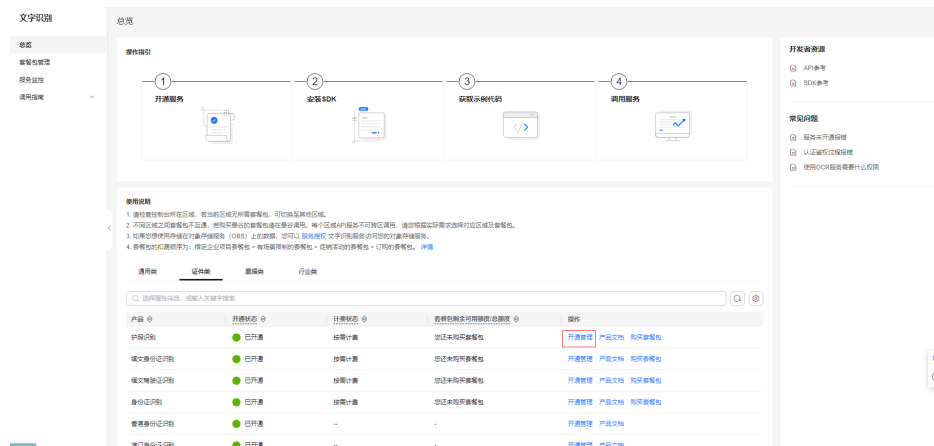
文字识别

总览
套餐包管理
服务监控
调用指南

总览

操作指引

1 开通服务
2 安装SDK
3 获取示例代码
4 调用服务

开发者资源
API参考
SDK参考

常见问题
服务未开通报错
认证鉴权过程报错
使用OCR服务需要什么权限

使用说明
1. 请检查控制台所在区域，若当前区域无所需套餐包，可切换至其他区域。
2. 不同区域之间套餐包不互通，若购买后的套餐包适合在最合适，每个区域API服务不可跨区调用，请您根据实际需求选择对应区域及套餐包。
3. 如果您想使用存储在对象存储服务（OBS）上的数据，您可以 服务授权 文字识别服务访问您的对象存储服务。
4. 套餐包扣减顺序为：指定企业项目套餐包 > 有场景限制的套餐包 > 促销活动的套餐包 > 订阅的套餐包。 详情

通用类 证件类 票据类 行业类

选择属性筛选，或输入关键字搜索

| 产品 | 开通状态 | 计费状态 | 套餐包剩余可用额度/总额度 | 操作 |
|---|---|---|---|---|
| 护照识别 | 已开通 | 按需计费 | 您还未购买套餐包 | 开通管理 产品文档 购买套餐包 |
| 缅文身份证识别 | 已开通 | 按需计费 | 您还未购买套餐包 | 开通管理 产品文档 购买套餐包 |
| 缅文驾驶证识别 | 已开通 | 按需计费 | 您还未购买套餐包 | 开通管理 产品文档 购买套餐包 |
| 身份证识别 | 已开通 | 按需计费 | 您还未购买套餐包 | 开通管理 产品文档 购买套餐包 |
| 香港身份证识别 | 已开通 | -- | - | 开通管理 产品文档 |
| 澳门身份证识别 | 已开通 | -- | - | 开通管理 产品文档 |